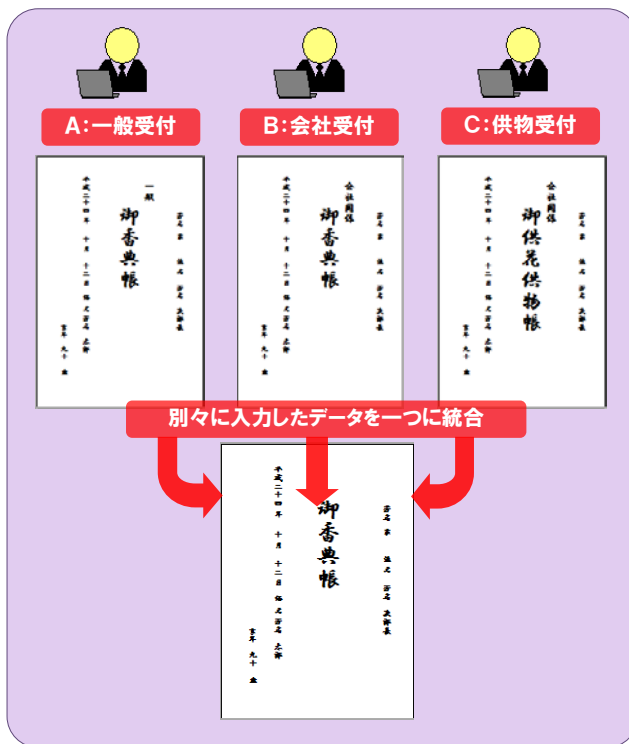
A:一般受付

B:会社受付

C:供物受付

一般
御香典帳
平成二十四年 十月 十二日
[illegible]

会社関係
御香典帳
平成二十四年 十月 十二日
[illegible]

会社関係
御供花供物帳
平成二十四年 十月 十二日
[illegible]

別々に入力したデータを一つに統合

御香典帳
平成二十四年 十月 十二日
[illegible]